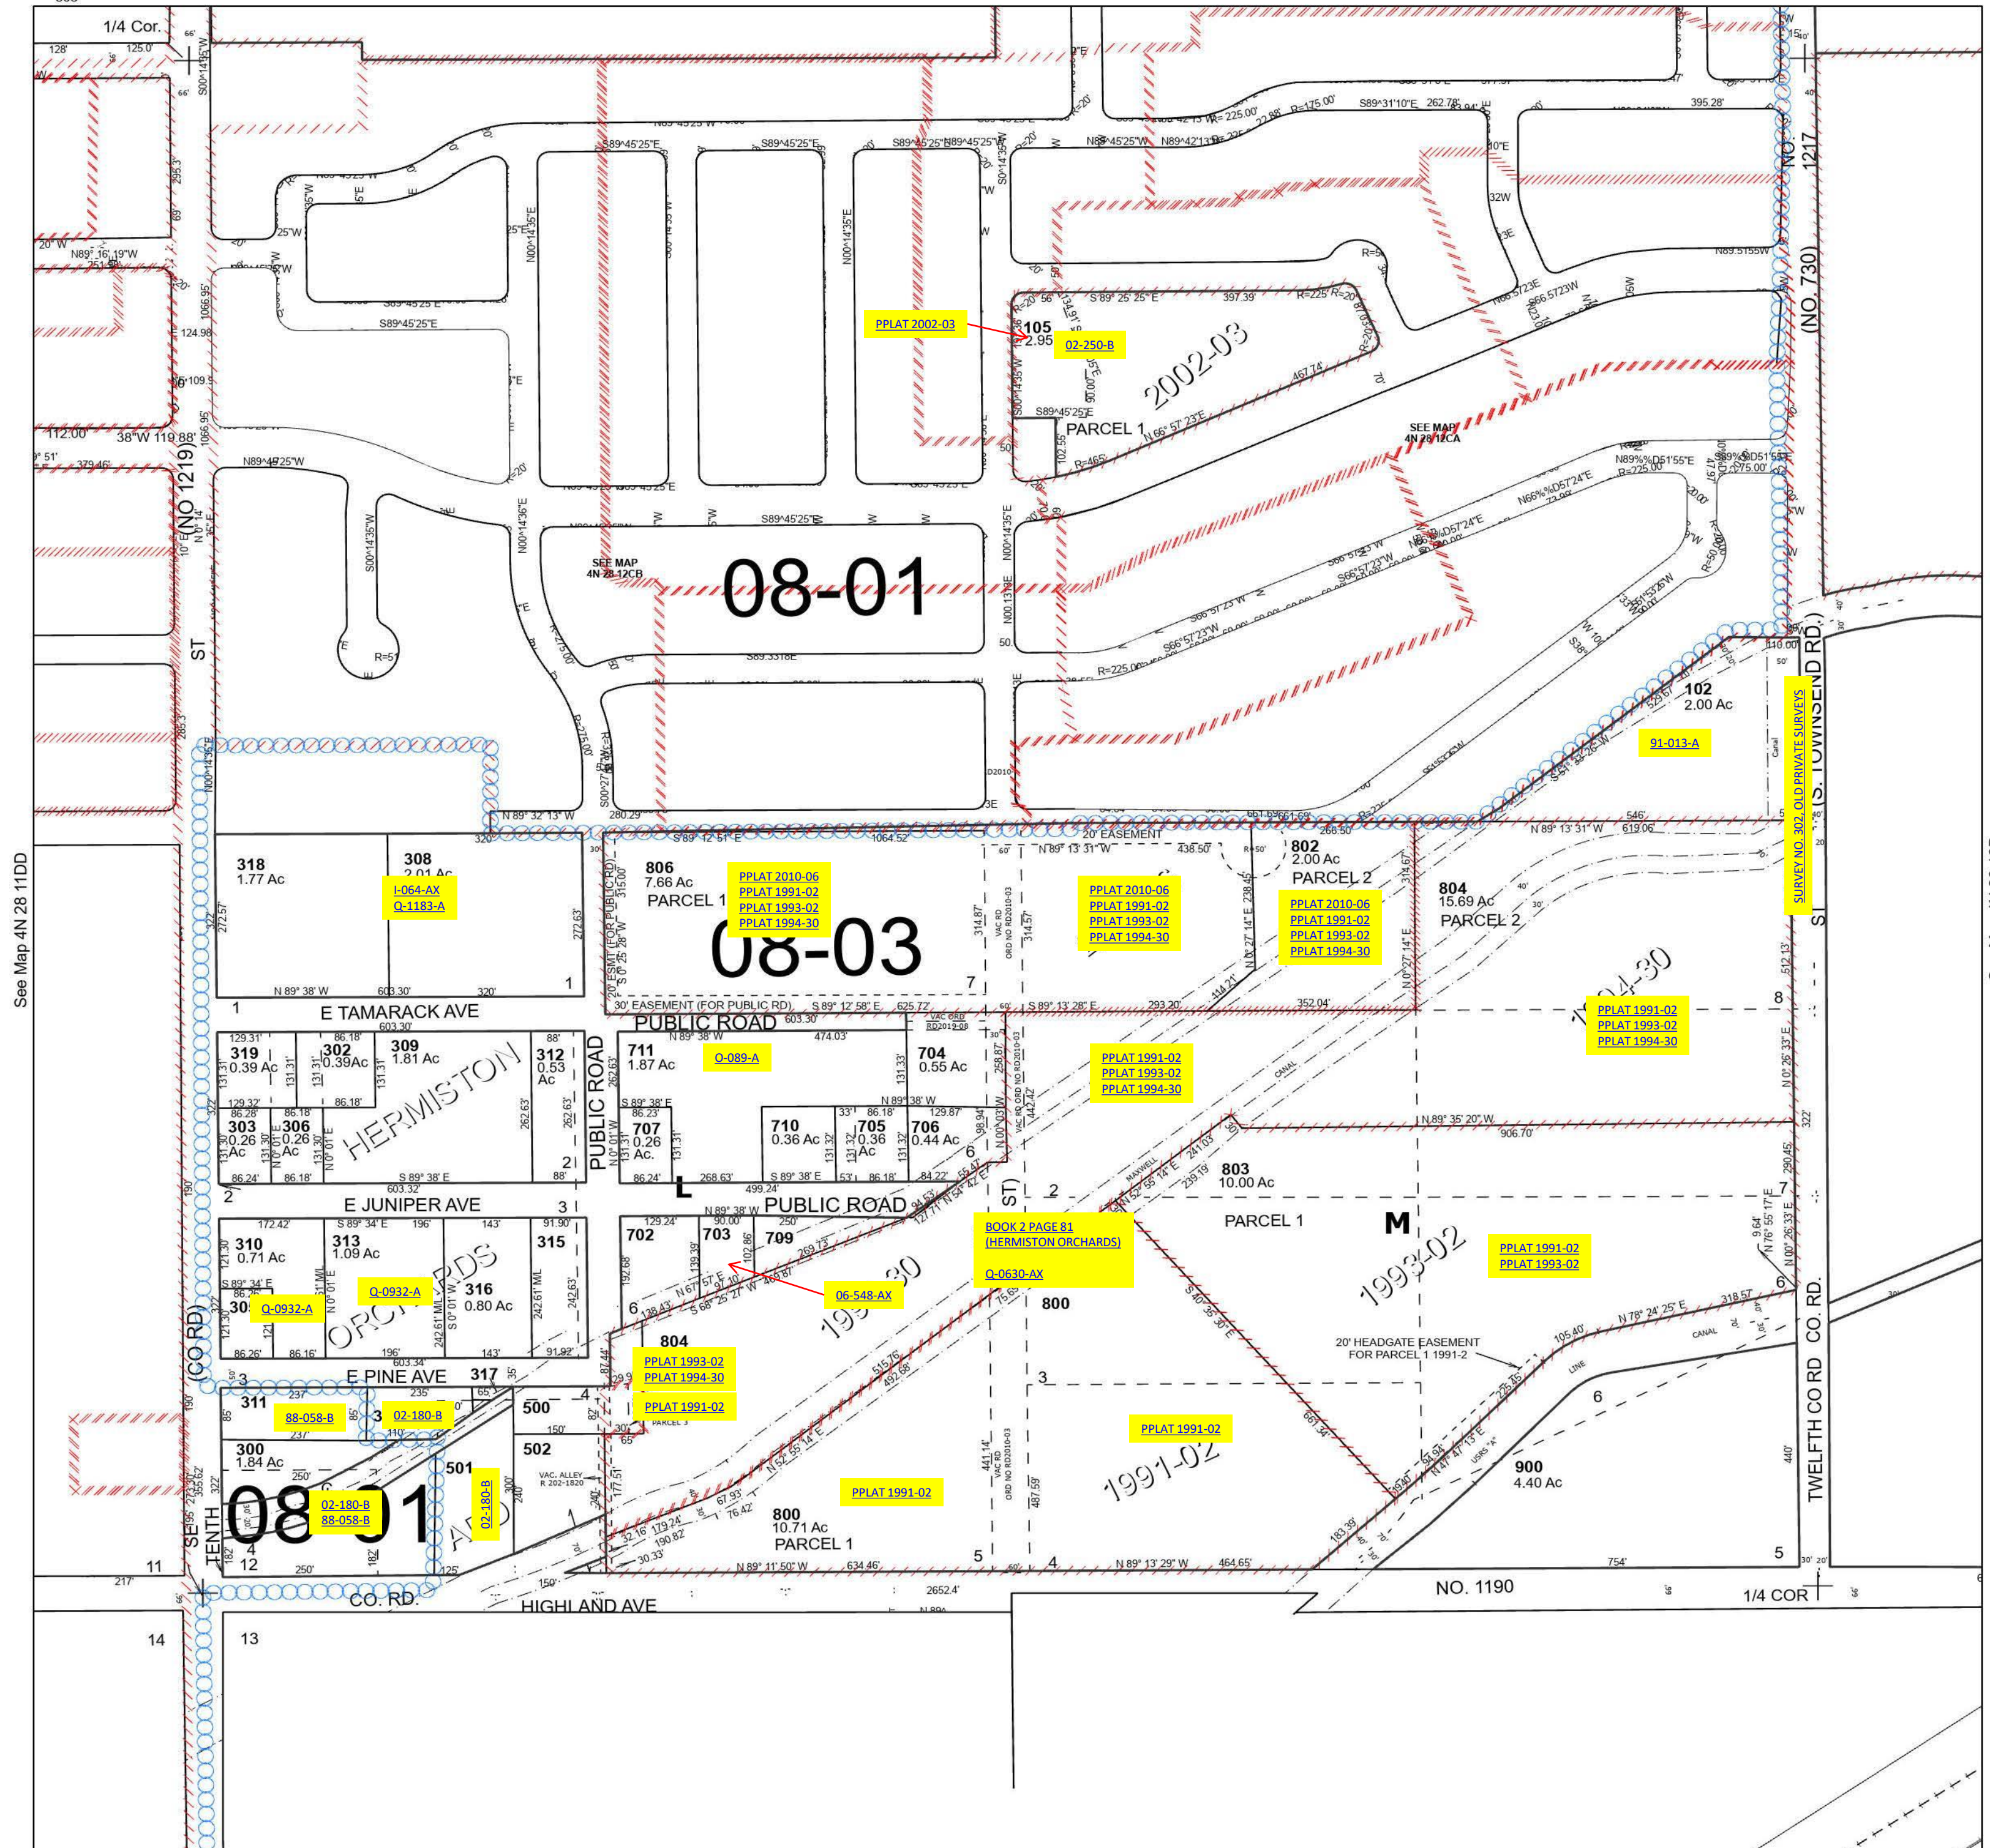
1/4 Cor.
128'
125.0'
66'
S00°14'35"W
66'
N89° 16' 19"W
251.58'
124.98
112.00'
38"W 119.88'
379.46'
(NO 1219)
ST
(CO RD)
SE
TENTH
See Map 4N 28 11DD

S89°45'25"E
N89°45'25"W
S89°45'25"E
S89°45'25"E
S89°45'25"E
N89°45'25"W
N89°42'13"W
R=225.00'
R=175.00'
S89°31'10"E 262.78'
395.28'
N00°14'35"E
N00°14'36"E
S00°14'36"W
R=51
SEE MAP 4N-28-12CB
08-01
S89°45'25"E
S89.3318E
R=275.00'
280.29'
N 89° 32' 13" W

PPLAT 2002-03
105
2.95
02-250-B
S 89° 25' 25" E
397.39'
R=225'
2002-03
467.74'
S89°45'25"E
PARCEL 1
N 66° 57' 23"E
R=465'
SEE MAP 4N 28 12CA
N89°%D51'55"E
R=225.00
N66%%D57'24"E
S66°57'23"W
R=225.00
(NO. 730)
1217
(S. TOWNSEND RD.)
110.00'
102
2.00 Ac
91-013-A
SURVEY NO. 302, OLD PRIVATE SURVEYS
546'
619.06'
N 89° 13' 31" W
661.69'

320'
S 89° 12' 51" E
1064.52'
20' EASEMENT
N 89° 13' 31" W
436.50'
266.50'
318
1.77 Ac
308
2.01 Ac
I-064-AX
Q-1183-A
272.57'
272.63'
N 89° 38' W
603.30'
320'
1
1
806
7.66 Ac
PARCEL 1
PPLAT 2010-06
PPLAT 1991-02
PPLAT 1993-02
PPLAT 1994-30
08-03
20' ESMT (FOR PUBLIC RD) S 0° 25' 28" W
315.00'
314.87'
VAC RD ORD NO RD2010-03
314.57'
7
PPLAT 2010-06
PPLAT 1991-02
PPLAT 1993-02
PPLAT 1994-30
802
2.00 Ac
PARCEL 2
PPLAT 2010-06
PPLAT 1991-02
PPLAT 1993-02
PPLAT 1994-30
238.45'
314.67'
804
15.69 Ac
PARCEL 2
1994-30
PPLAT 1991-02
PPLAT 1993-02
PPLAT 1994-30
8
512.13'
30' EASEMENT (FOR PUBLIC RD)
S 89° 12' 58" E
625.72'
S 89° 13' 28" E
293.20'
352.04'
414.21'
N 0° 27' 14" E

E TAMARACK AVE
603.30'
PUBLIC ROAD
603.30'
VAC ORD RD2019-08
319
0.39 Ac
302
0.39Ac
309
1.81 Ac
HERMISTON
312
0.53 Ac
PUBLIC ROAD
711
1.87 Ac
O-089-A
474.03'
704
0.55 Ac
PPLAT 1991-02
PPLAT 1993-02
PPLAT 1994-30
CANAL
N 0° 26' 33" E
322'
303
0.26 Ac
306
0.26 Ac
S 89° 38' E
603.32'
2
707
0.26 Ac.
710
0.36 Ac
705
0.36 Ac
706
0.44 Ac
6
499.24'
L
N 89° 35' 20" W
906.70'
290.45'
E JUNIPER AVE
3
PUBLIC ROAD
ST
2
MAXWELL
803
10.00 Ac
7
PARCEL 1
M
1993-02
PPLAT 1991-02
PPLAT 1993-02
310
0.71 Ac
313
1.09 Ac
315
316
0.80 Ac
Q-0932-A
Q-0932-A
ORCHARDS
702
703
709
06-548-AX
1994-30
BOOK 2 PAGE 81
(HERMISTON ORCHARDS)
Q-0630-AX
800
6
N 76° 55' 17" E
318.57'
20' HEADGATE EASEMENT FOR PARCEL 1 1991-2
N 78° 24' 25" E
CANAL
LINE
6
804
PPLAT 1993-02
PPLAT 1994-30
PPLAT 1991-02
E PINE AVE
317
603.34'
311
88-058-B
3
02-180-B
500
502
VAC. ALLEY R 202-1820
300
1.84 Ac
08-01
02-180-B
88-058-B
501
02-180-B
4
12
11
3
PPLAT 1991-02
1991-02
PPLAT 1991-02
800
10.71 Ac
PARCEL 1
441.14'
VAC RD ORD NO RD2010-03
487.59'
900
4.40 Ac
USRS "A"
TWELFTH CO RD
CO. RD.
440'
5
5
4
N 89° 11' 50" W
634.46'
N 89° 13' 29" W
464.65'
754'
NO. 1190
1/4 COR
2652.4'
217'
CO. RD.
HIGHLAND AVE
14
13